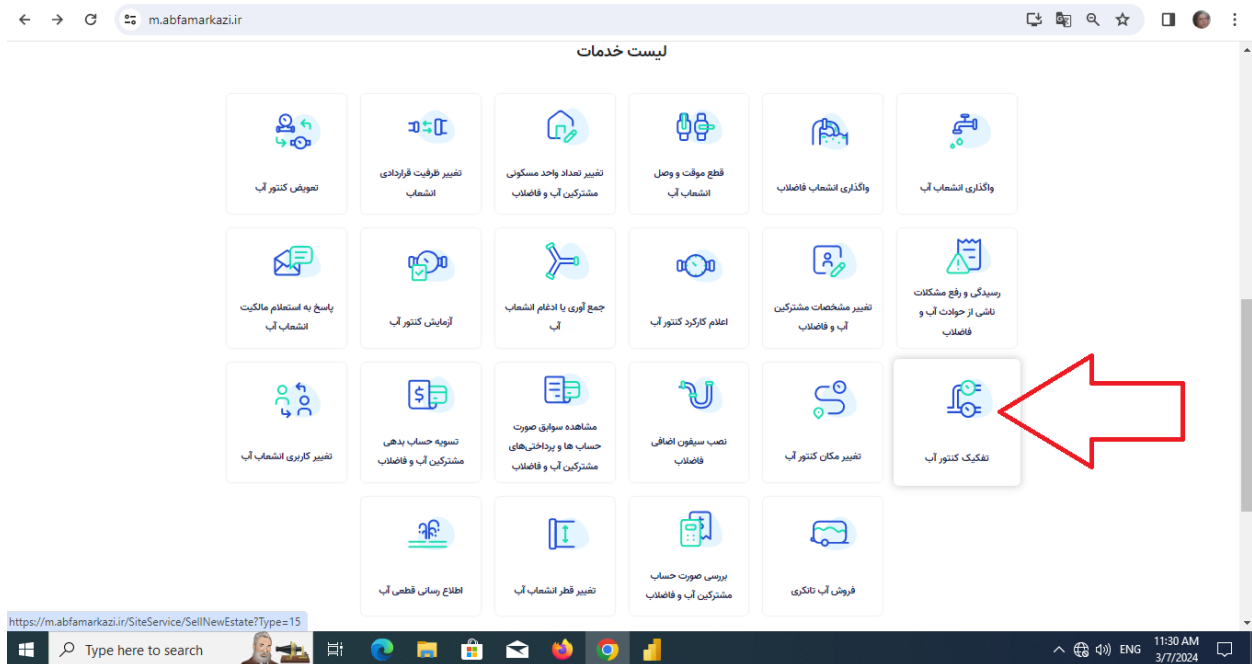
m.abfamarkazi.ir

لیست خدمات

واگذاری انشعاب آب

واگذاری انشعاب فاضلاب

قطع موقت و وصل انشعاب آب

تغییر تعداد واحد مسکونی مشترکین آب و فاضلاب

تغییر ظرفیت قراردادی انشعاب

تعویض کنتور آب

رسیدگی و رفع مشکلات ناشی از حوادث آب و فاضلاب

تغییر مشخصات مشترکین آب و فاضلاب

اعلام کارکرد کنتور آب

جمع آوری یا ادغام انشعاب آب

آزمایش کنتور آب

پاسخ به استعلام مالکیت انشعاب آب

تفکیک کنتور آب

تغییر مکان کنتور آب

نصب سیفون اضافی فاضلاب

مشاهده سوابق صورت حساب ها و پرداختی‌های مشترکین آب و فاضلاب

تسویه حساب بدهی مشترکین آب و فاضلاب

تغییر کاربری انشعاب آب

فروش آب تانکری

بررسی صورت حساب مشترکین آب و فاضلاب

تغییر قطر انشعاب آب

اطلاع رسانی قطعی آب

https://m.abfamarkazi.ir/SiteService/SellNewEstate?Type=15

Type here to search

ENG

11:30 AM
3/7/2024